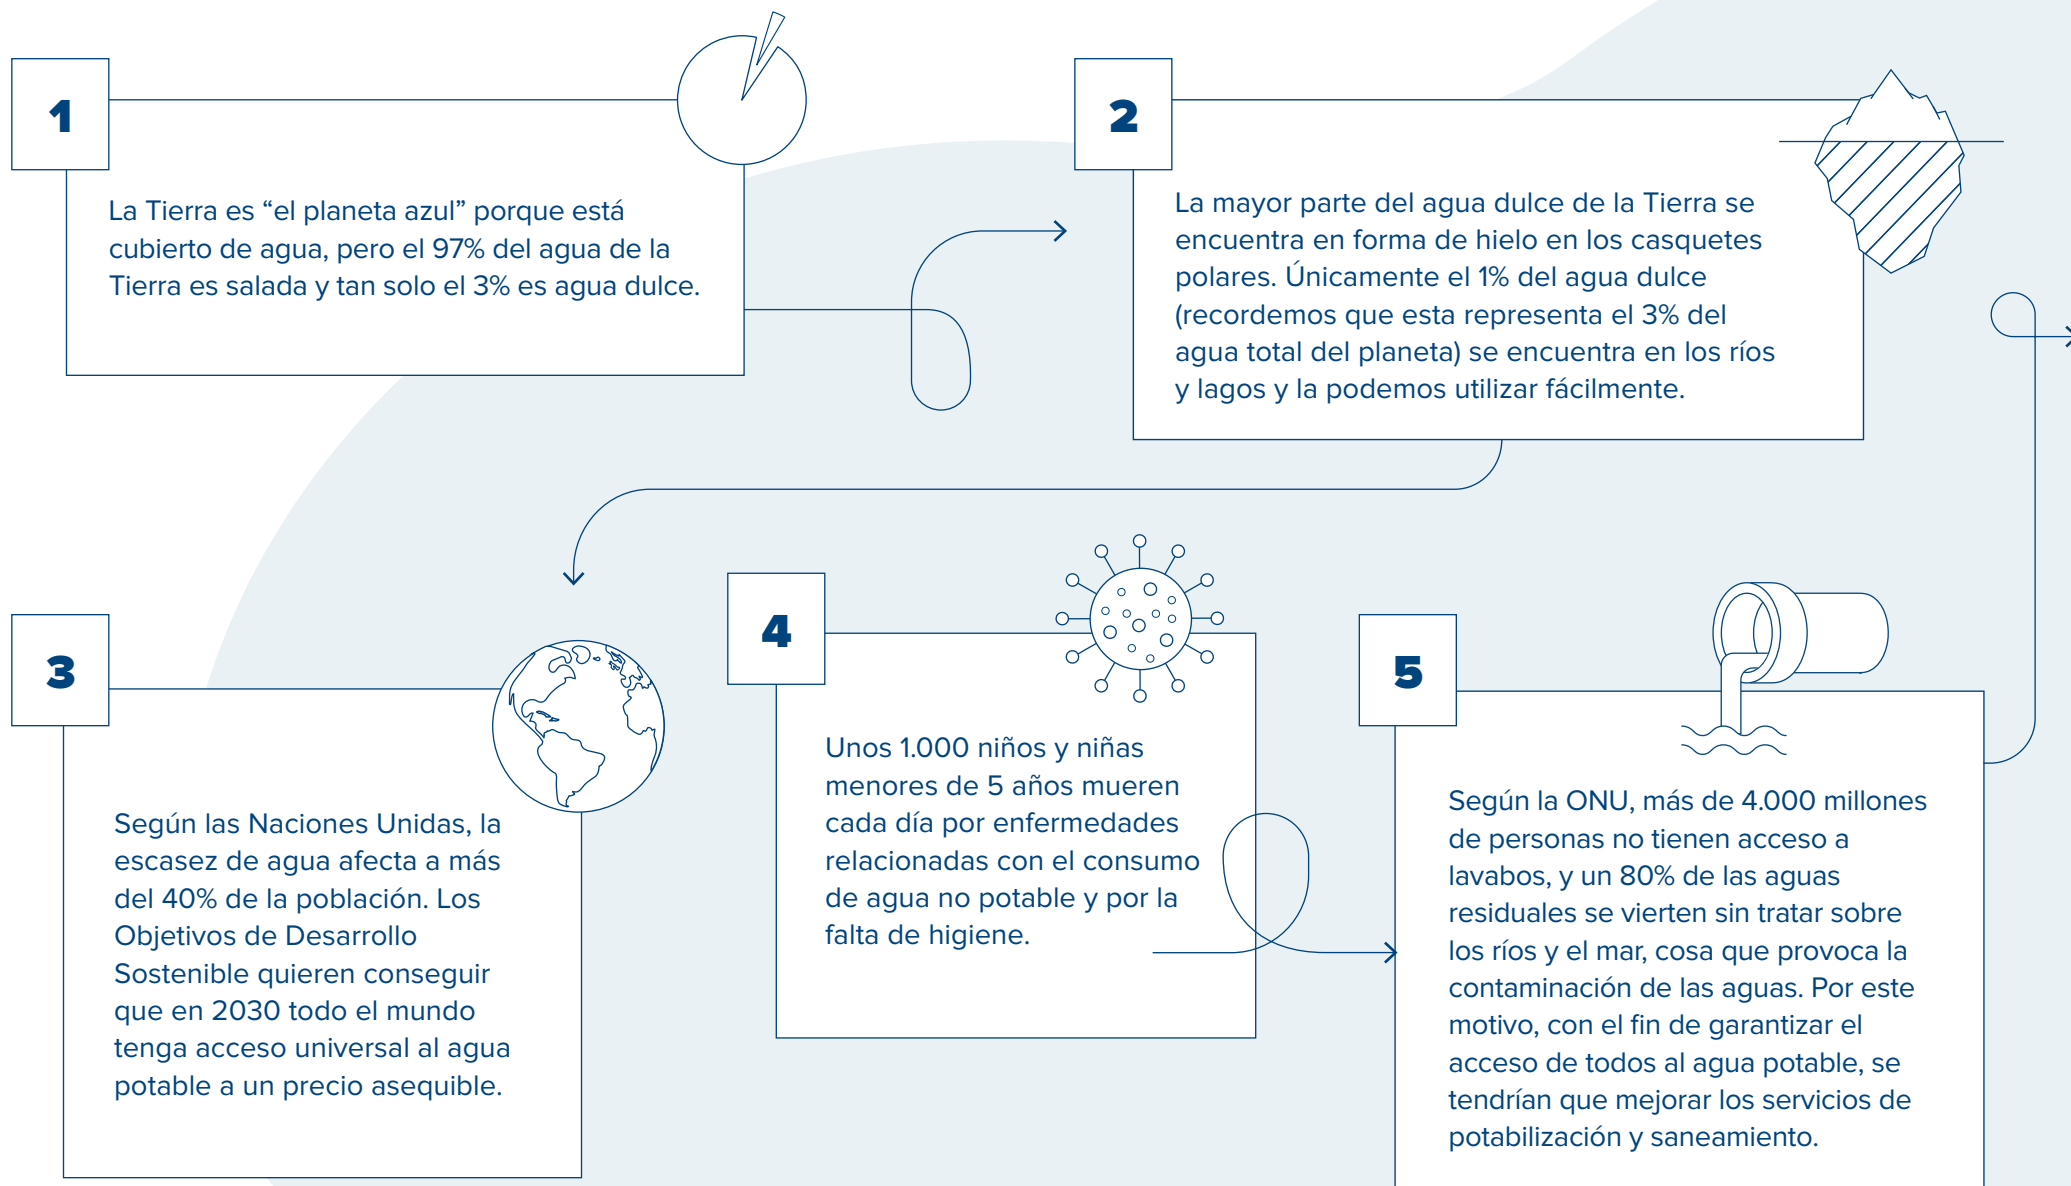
1

La Tierra es “el planeta azul” porque está cubierto de agua, pero el 97% del agua de la Tierra es salada y tan solo el 3% es agua dulce.

2

La mayor parte del agua dulce de la Tierra se encuentra en forma de hielo en los casquetes polares. Únicamente el 1% del agua dulce (recordemos que esta representa el 3% del agua total del planeta) se encuentra en los ríos y lagos y la podemos utilizar fácilmente.

3

Según las Naciones Unidas, la escasez de agua afecta a más del 40% de la población. Los Objetivos de Desarrollo Sostenible quieren conseguir que en 2030 todo el mundo tenga acceso universal al agua potable a un precio asequible.

4

Unos 1.000 niños y niñas menores de 5 años mueren cada día por enfermedades relacionadas con el consumo de agua no potable y por la falta de higiene.

5

Según la ONU, más de 4.000 millones de personas no tienen acceso a lavabos, y un 80% de las aguas residuales se vierten sin tratar sobre los ríos y el mar, cosa que provoca la contaminación de las aguas. Por este motivo, con el fin de garantizar el acceso de todos al agua potable, se tendrían que mejorar los servicios de potabilización y saneamiento.